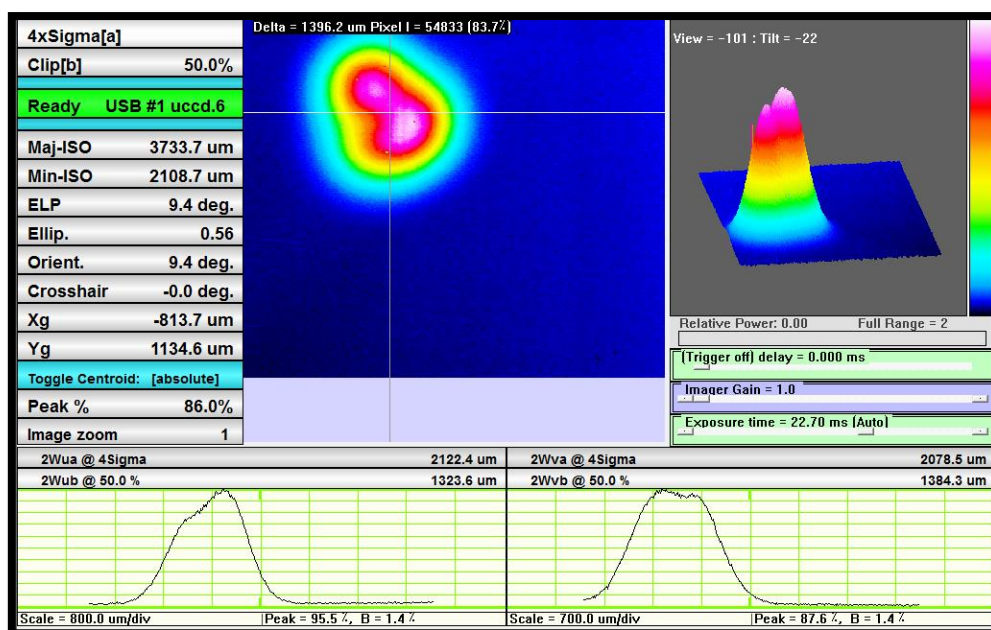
4xSigma[a]

Clip[b] 50.0%

Ready USB #1 uccd.6

Maj-ISO 3733.7 um

Min-ISO 2108.7 um

ELP 9.4 deg.

Ellip. 0.56

Orient. 9.4 deg.

Crosshair -0.0 deg.

Xg -813.7 um

Yg 1134.6 um

Toggle Centroid: [absolute]

Peak % 86.0%

Image zoom 1

Delta = 1396.2 um Pixel I = 54833 (83.7%)

View = -101 : Tilt = -22

Relative Power: 0.00 Full Range = 2

(Trigger off) delay = 0.000 ms

Imager Gain = 1.0

Exposure time = 22.70 ms (Auto)

2Wua @ 4Sigma 2122.4 um

2Wub @ 50.0 % 1323.6 um

2Wva @ 4Sigma 2078.5 um

2Wvb @ 50.0 % 1384.3 um

Scale = 800.0 um/div Peak = 95.5 %, B = 1.4 %

Scale = 700.0 um/div Peak = 87.6 %, B = 1.4 %